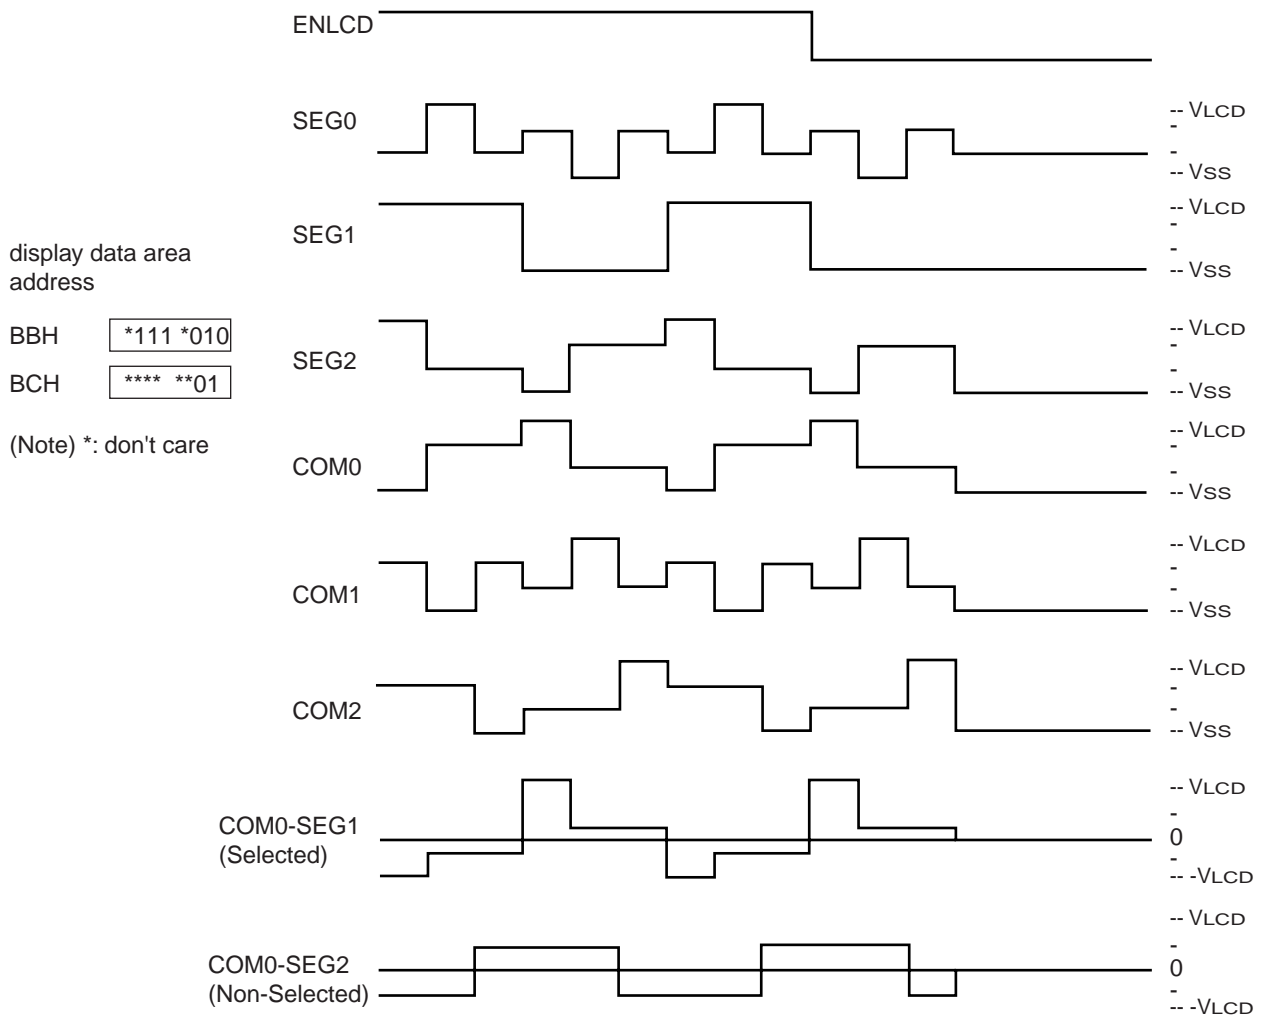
ENLCD

SEG0
-- VLCD
-
-
-- VSS

SEG1
-- VLCD
-
-
-- VSS

display data area address

BBH *111 *010

BCH **** **01

(Note) *: don't care

SEG2
-- VLCD
-
-
-- VSS

COM0
-- VLCD
-
-
-- VSS

COM1
-- VLCD
-
-
-- VSS

COM2
-- VLCD
-
-
-- VSS

COM0-SEG1
(Selected)
-- VLCD
-
0
-
-- -VLCD

COM0-SEG2
(Non-Selected)
-- VLCD
-
0
-
-- -VLCD